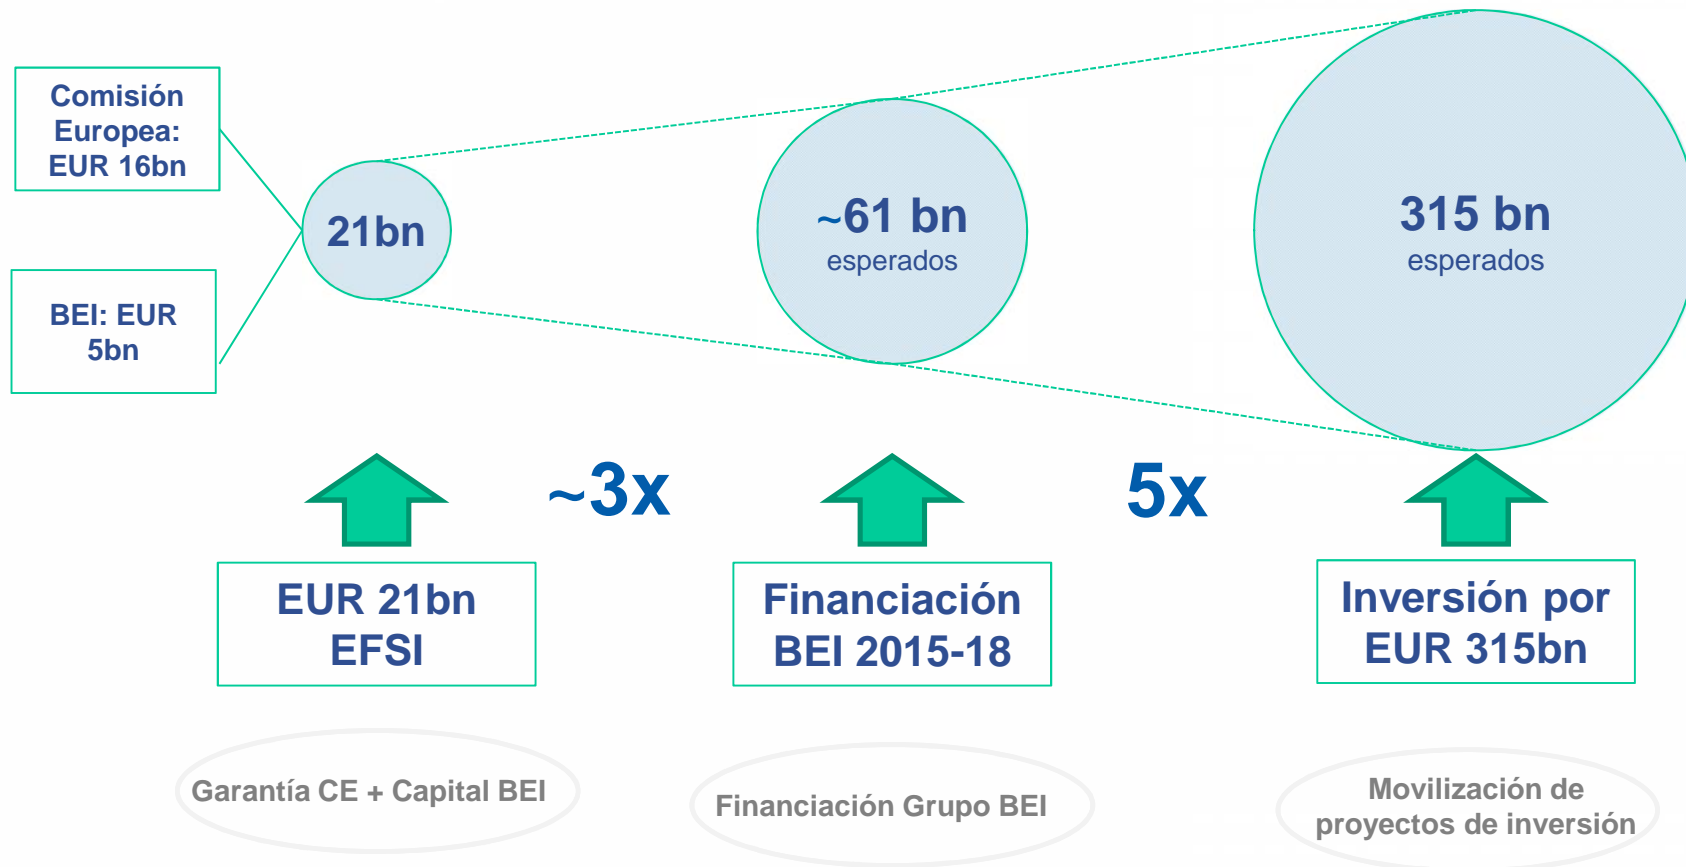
Comisión Europea: EUR 16bn

BEI: EUR 5bn

21bn

~61 bn
esperados

315 bn
esperados

~3x

5x

EUR 21bn EFSI

Financiación BEI 2015-18

Inversión por EUR 315bn

Garantía CE + Capital BEI

Financiación Grupo BEI

Movilización de proyectos de inversión